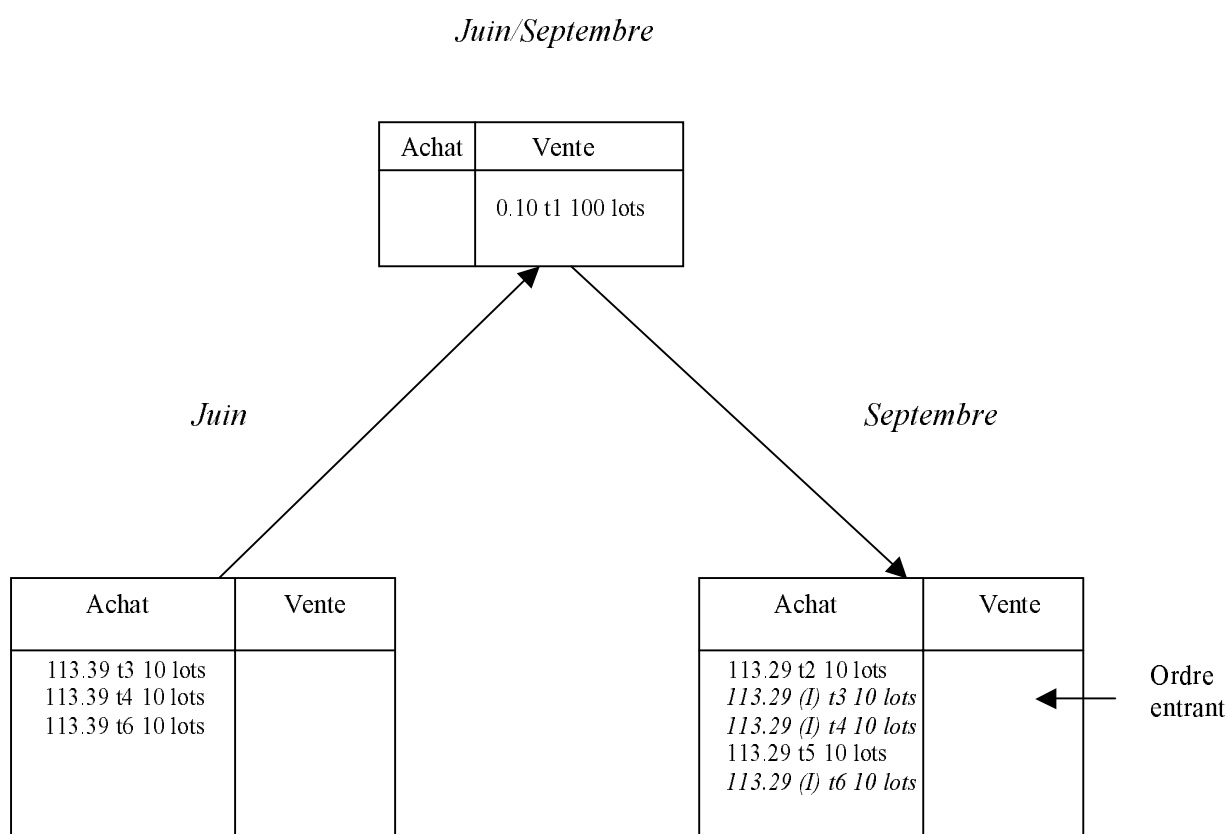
Juin/Septembre

| Achat | Vente |
|---|---|
| | 0.10 t1 100 lots |

Juin

| Achat | Vente |
|---|---|
| 113.39 t3 10 lots<br>113.39 t4 10 lots<br>113.39 t6 10 lots | |

Septembre

| Achat | Vente |
|---|---|
| 113.29 t2 10 lots<br>113.29 (I) t3 10 lots<br>113.29 (I) t4 10 lots<br>113.29 t5 10 lots<br>113.29 (I) t6 10 lots | |

Ordre entrant